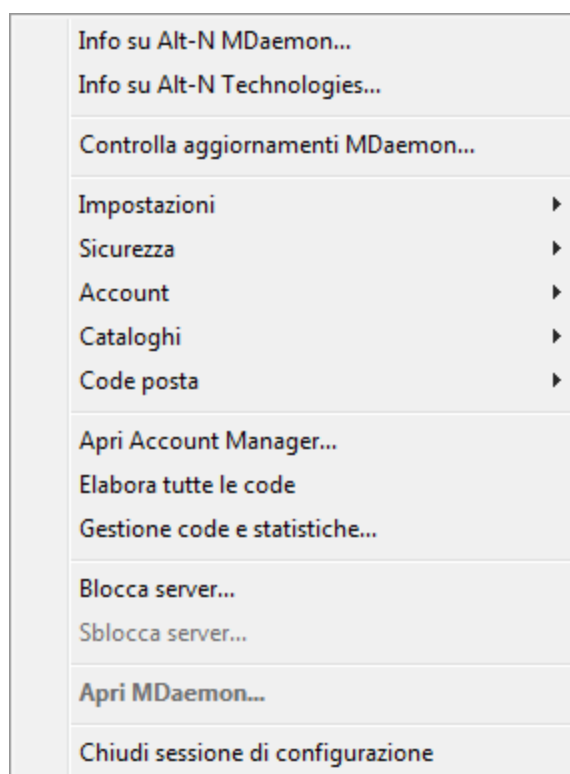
Info su Alt-N MDaemon...
Info su Alt-N Technologies...

Controlla aggiornamenti MDaemon...

Impostazioni
Sicurezza
Account
Cataloghi
Code posta

Apri Account Manager...
Elabora tutte le code
Gestione code e statistiche...

Blocca server...
Sblocca server...

Apri MDaemon...

Chiudi sessione di configurazione